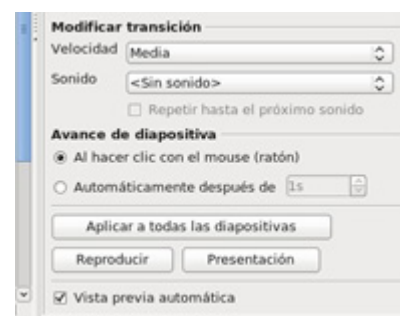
Modificar transición
Velocidad Media
Sonido <Sin sonido>
Repetir hasta el próximo sonido
Avance de diapositiva
Al hacer clic con el mouse (ratón)
Automáticamente después de 1s
Aplicar a todas las diapositivas
Reproducir
Presentación
Vista previa automática